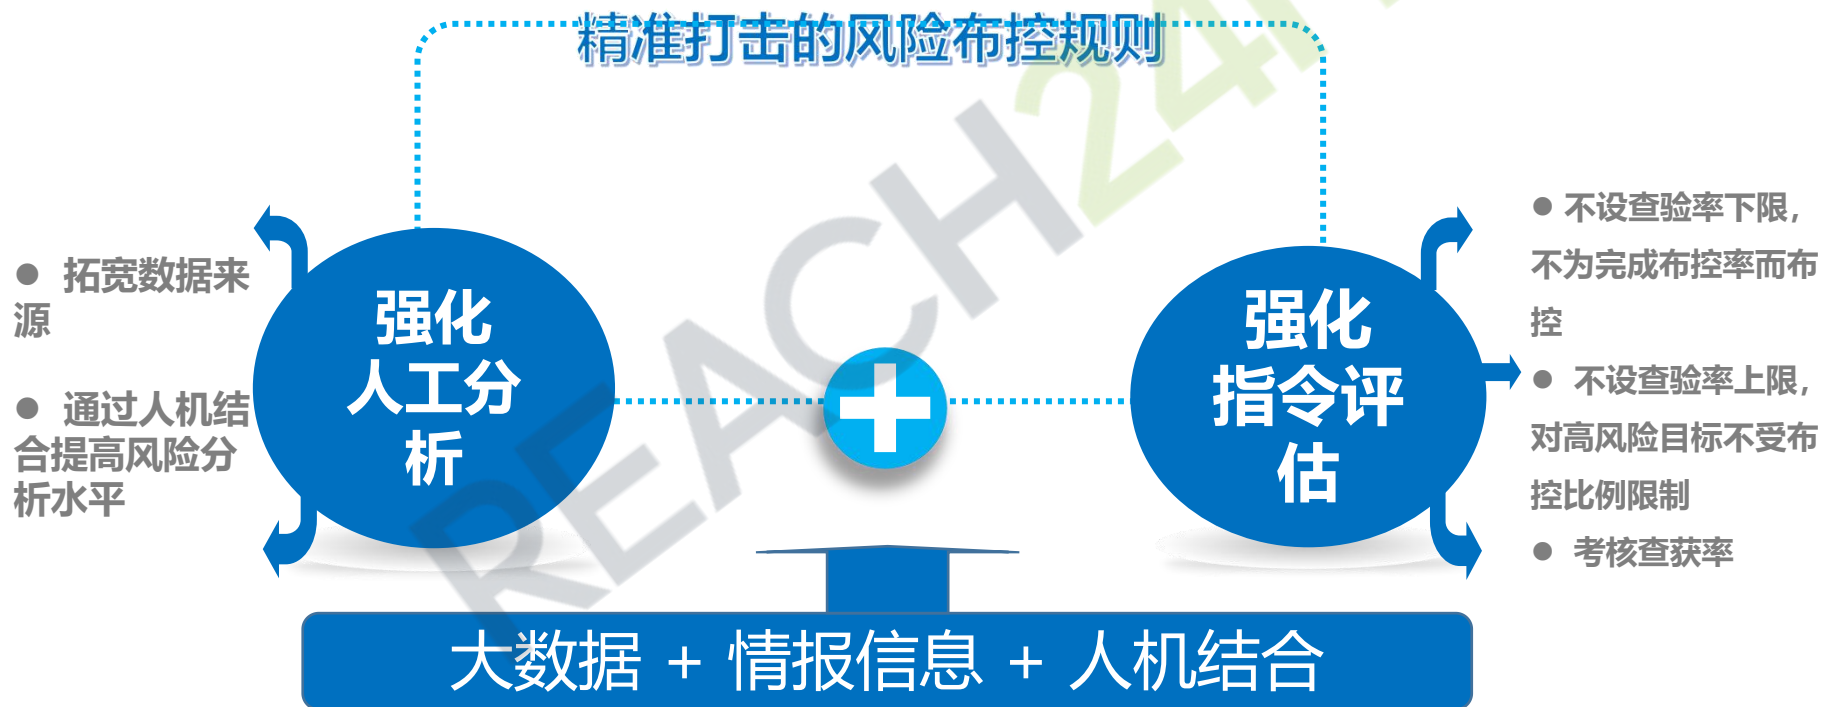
精准打击的风险布控规则

● 拓宽数据来源

● 通过人机结合提高风险分析水平

强化人工分析

+

强化指令评估

● 不设查验率下限，不为完成布控率而布控

● 不设查验率上限，对高风险目标不受布控比例限制

● 考核查获率

大数据 + 情报信息 + 人机结合

REACH24H